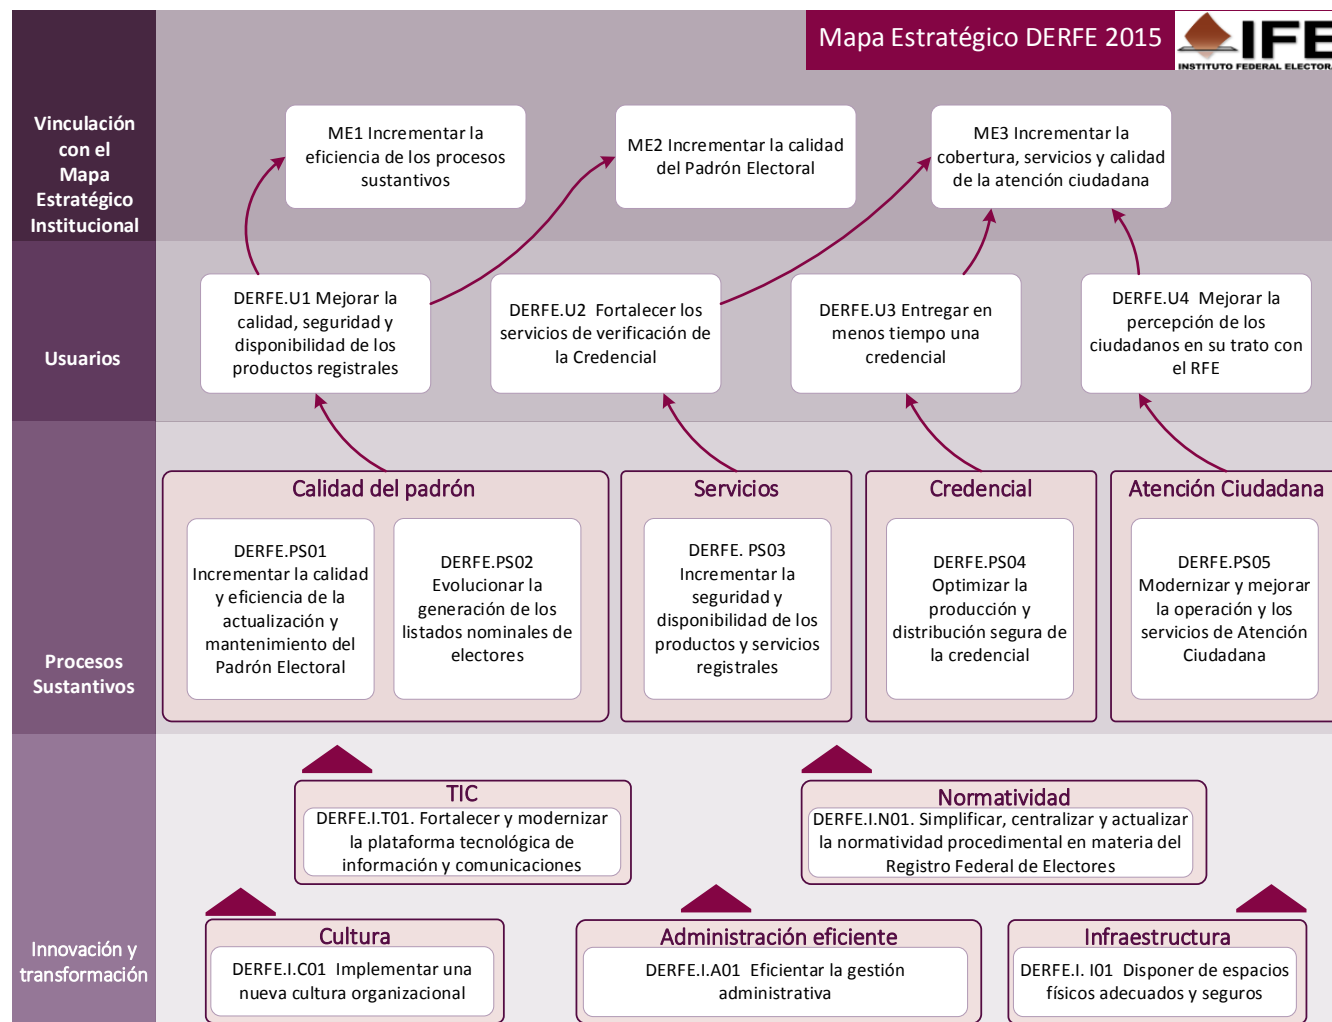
Mapa Estratégico DERFE 2015

IFE
INSTITUTO FEDERAL ELECTOR

Vinculación con el Mapa Estratégico Institucional

ME1 Incrementar la eficiencia de los procesos sustantivos

ME2 Incrementar la calidad del Padrón Electoral

ME3 Incrementar la cobertura, servicios y calidad de la atención ciudadana

Usuarios

DERFE.U1 Mejorar la calidad, seguridad y disponibilidad de los productos registrales

DERFE.U2 Fortalecer los servicios de verificación de la Credencial

DERFE.U3 Entregar en menos tiempo una credencial

DERFE.U4 Mejorar la percepción de los ciudadanos en su trato con el RFE

Procesos Sustantivos

Calidad del padrón

DERFE.PS01 Incrementar la calidad y eficiencia de la actualización y mantenimiento del Padrón Electoral

DERFE.PS02 Evolucionar la generación de los listados nominales de electores

Servicios

DERFE. PS03 Incrementar la seguridad y disponibilidad de los productos y servicios registrales

Credencial

DERFE.PS04 Optimizar la producción y distribución segura de la credencial

Atención Ciudadana

DERFE.PS05 Modernizar y mejorar la operación y los servicios de Atención Ciudadana

Innovación y transformación

TIC
DERFE.I.T01. Fortalecer y modernizar la plataforma tecnológica de información y comunicaciones

Normatividad
DERFE.I.N01. Simplificar, centralizar y actualizar la normatividad procedimental en materia del Registro Federal de Electores

Cultura
DERFE.I.C01 Implementar una nueva cultura organizacional

Administración eficiente
DERFE.I.A01 Eficientar la gestión administrativa

Infraestructura
DERFE.I. I01 Disponer de espacios físicos adecuados y seguros